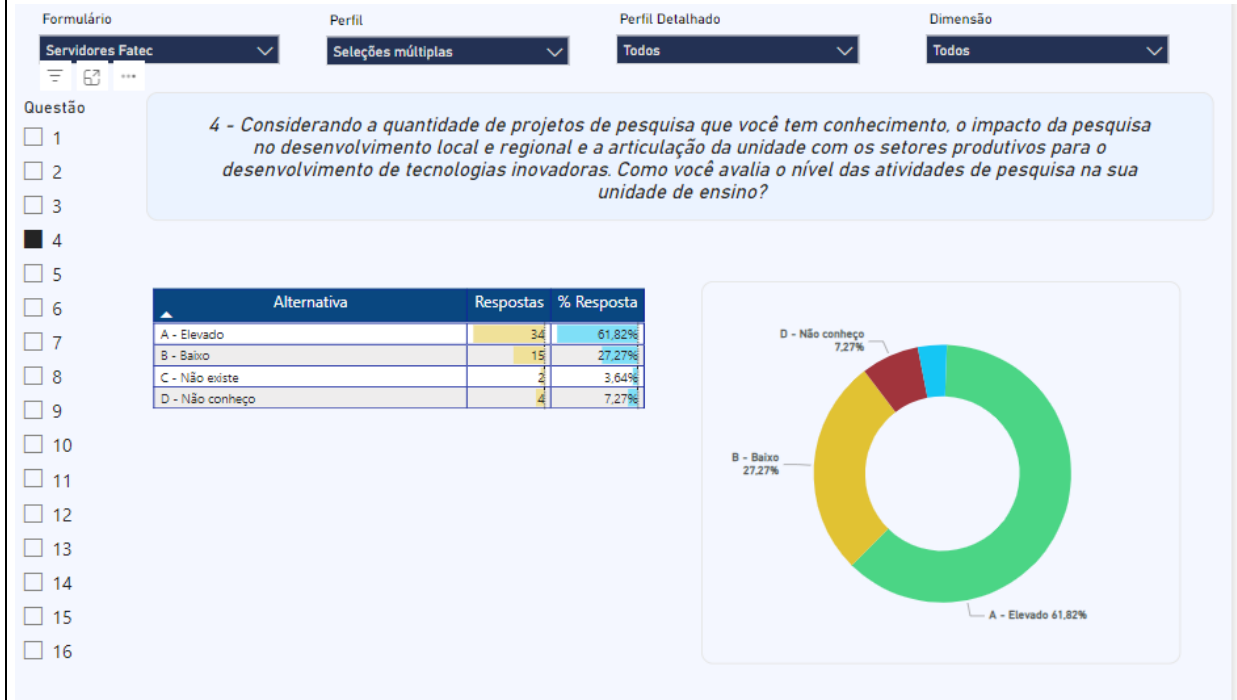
Formulário
Servidores Fatec

Perfil
Seleções múltiplas

Perfil Detalhado
Todos

Dimensão
Todos

Questão
1
2
3
4
5
6
7
8
9
10
11
12
13
14
15
16

4 - Considerando a quantidade de projetos de pesquisa que você tem conhecimento, o impacto da pesquisa no desenvolvimento local e regional e a articulação da unidade com os setores produtivos para o desenvolvimento de tecnologias inovadoras. Como você avalia o nível das atividades de pesquisa na sua unidade de ensino?

| Alternativa | Respostas | % Resposta |
|---|---|---|
| A - Elevado | 34 | 61,82% |
| B - Baixo | 15 | 27,27% |
| C - Não existe | 2 | 3,64% |
| D - Não conheço | 4 | 7,27% |

D - Não conheço 7,27%
B - Baixo 27,27%
A - Elevado 61,82%